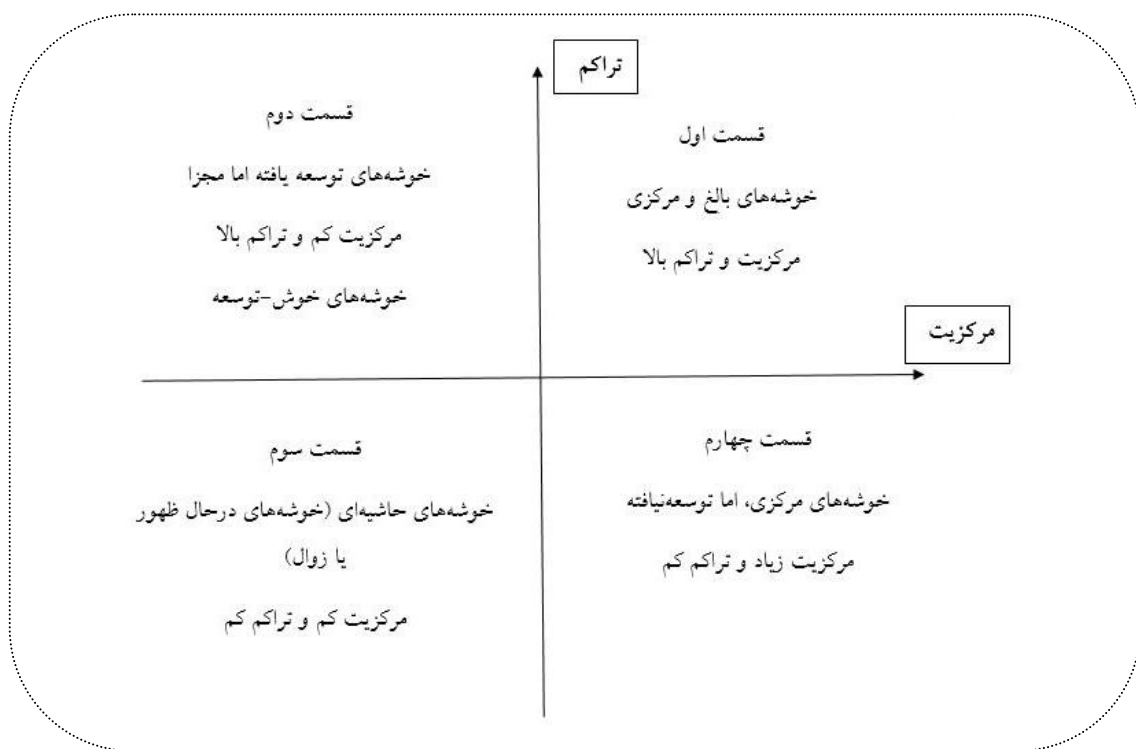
تراکم

قسمت دوم

خوشه‌های توسعه یافته اما مجزا

مرکزیت کم و تراکم بالا

خوشه‌های خوش-توسعه

قسمت اول

خوشه‌های بالغ و مرکزی

مرکزیت و تراکم بالا

مرکزیت

قسمت سوم

خوشه‌های حاشیه‌ای (خوشه‌های درحال ظهور یا زوال)

مرکزیت کم و تراکم کم

قسمت چهارم

خوشه‌های مرکزی، اما توسعه‌نیافته

مرکزیت زیاد و تراکم کم